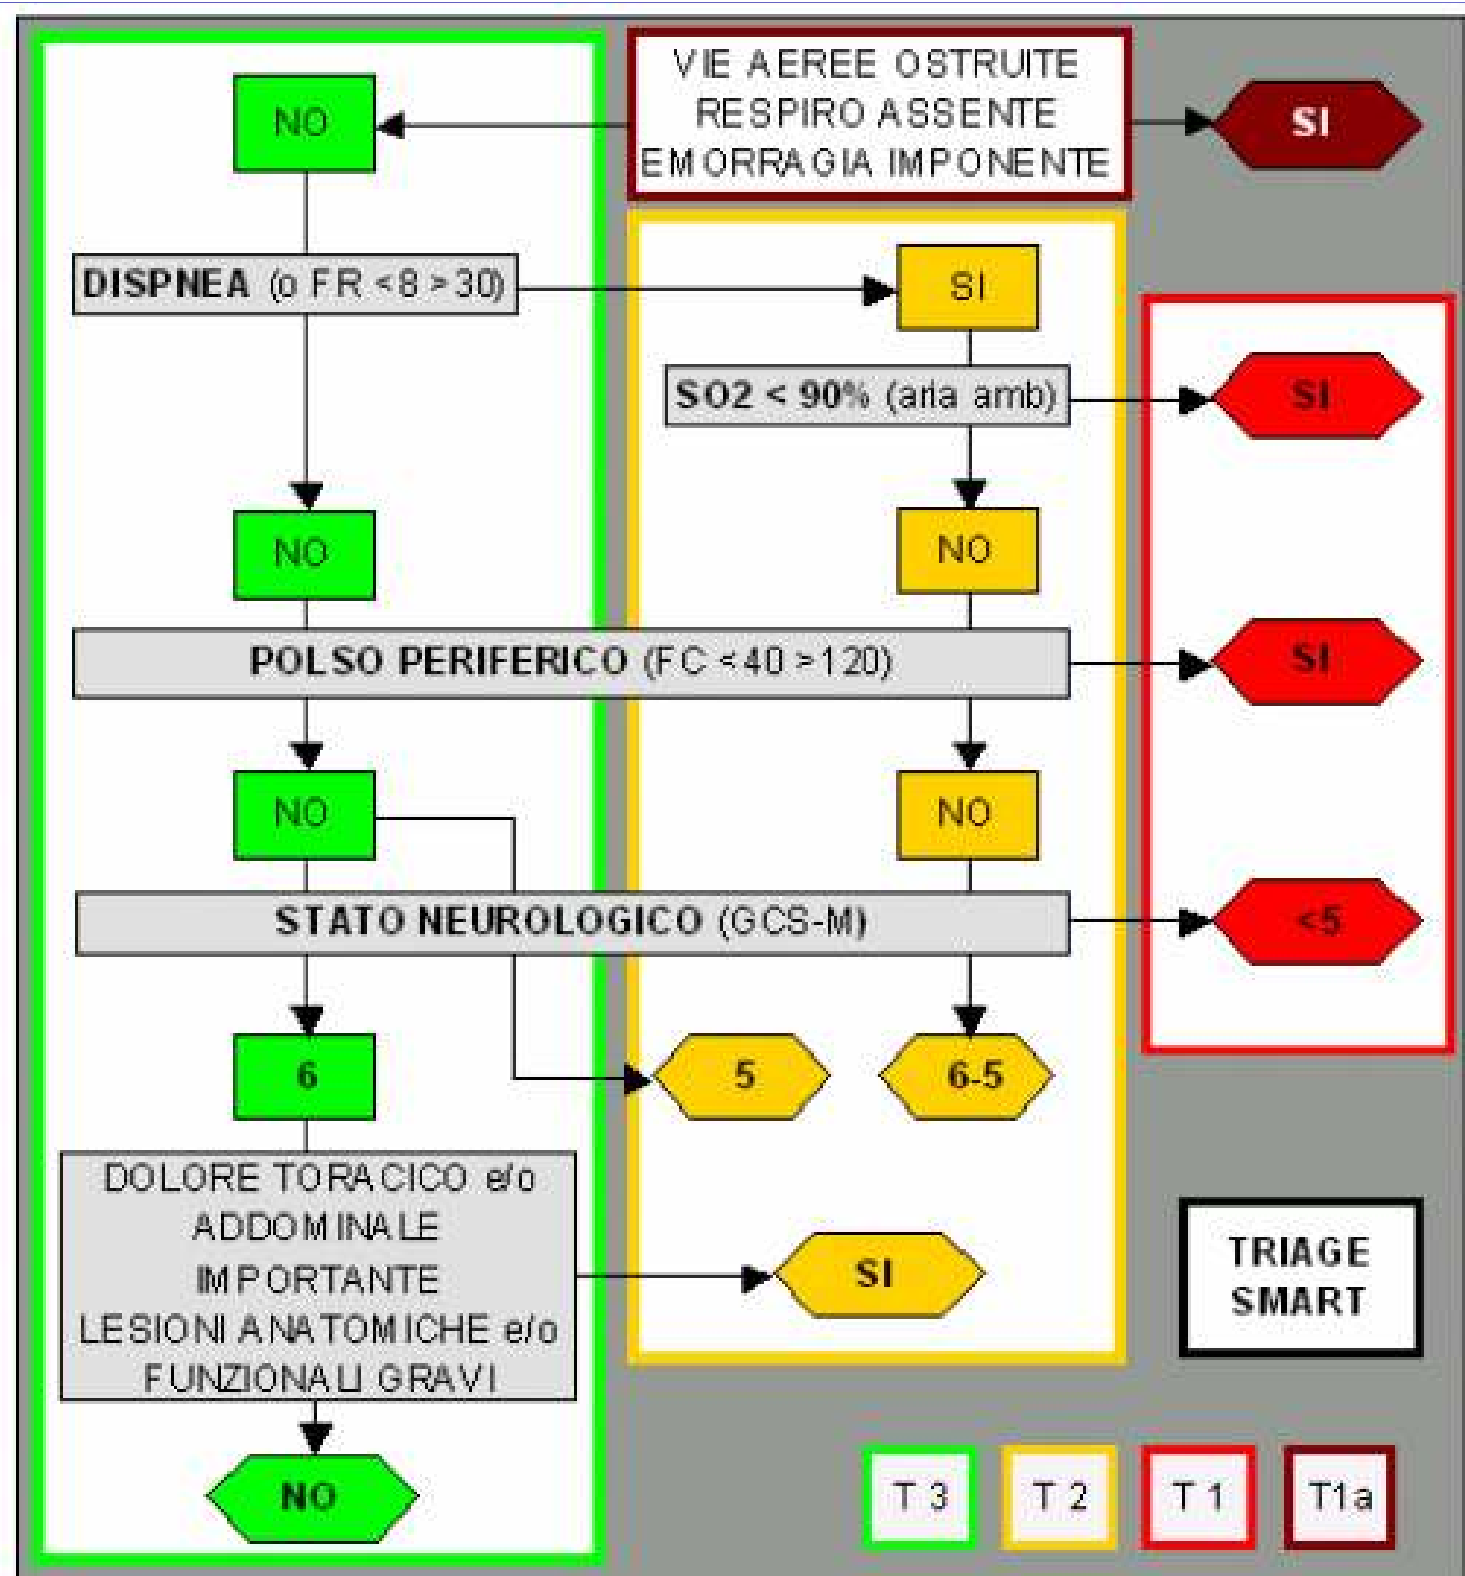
VIE AEREE OSTRUITE
RESPIRO ASSENTE
EMORRAGIA IMPONENTE

SI

NO

DISPNEA (o FR <8 >30)

SI

SO2 < 90% (aria amb)

SI

NO

NO

POLSO PERIFERICO (FC <40 >120)

SI

NO

NO

STATO NEUROLOGICO (GCS-M)

<5

6

5

6-5

DOLORE TORACICO e/o ADDOMINALE IMPORTANTE LESIONI ANATOMICHE e/o FUNZIONALI GRAVI

SI

TRIAGE SMART

NO

T 3

T 2

T 1

T1a